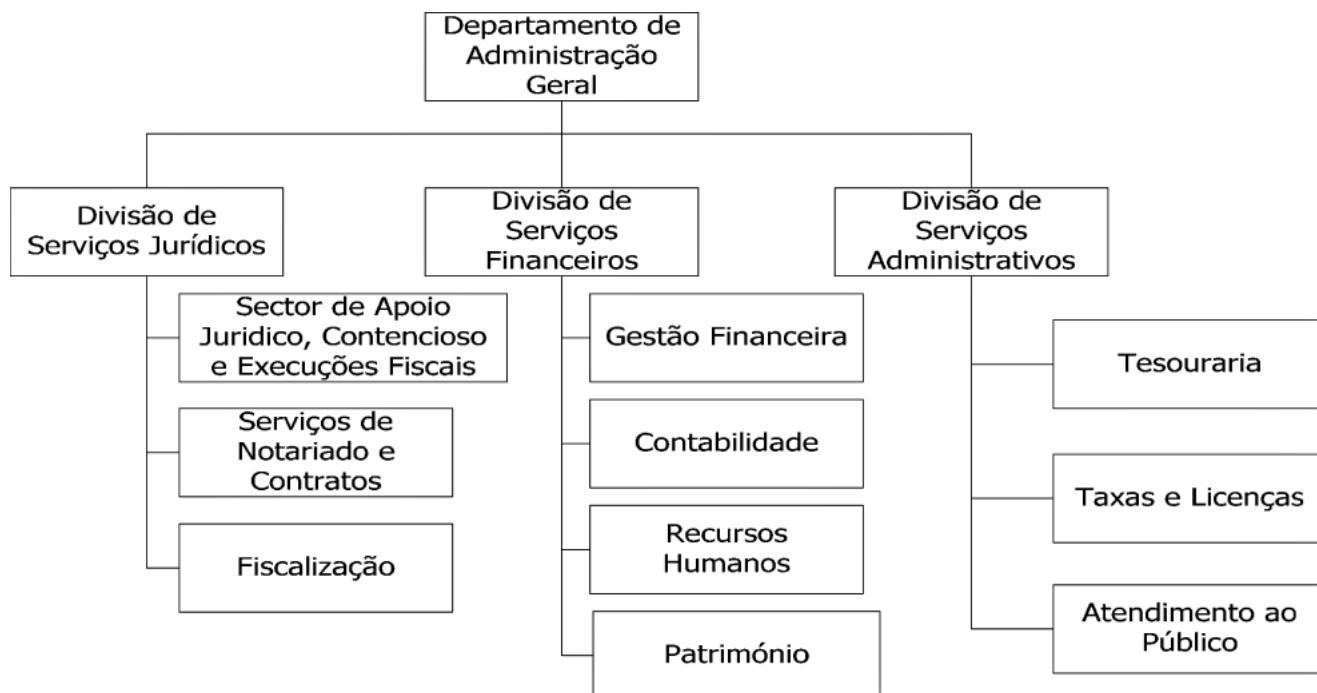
Departamento de Administração Geral

Divisão de Serviços Jurídicos

Sector de Apoio Juridico, Contencioso e Execuções Fiscais

Serviços de Notariado e Contratos

Fiscalização

Divisão de Serviços Financeiros

Gestão Financeira

Contabilidade

Recursos Humanos

Património

Divisão de Serviços Administrativos

Tesouraria

Taxas e Licenças

Atendimento ao Público